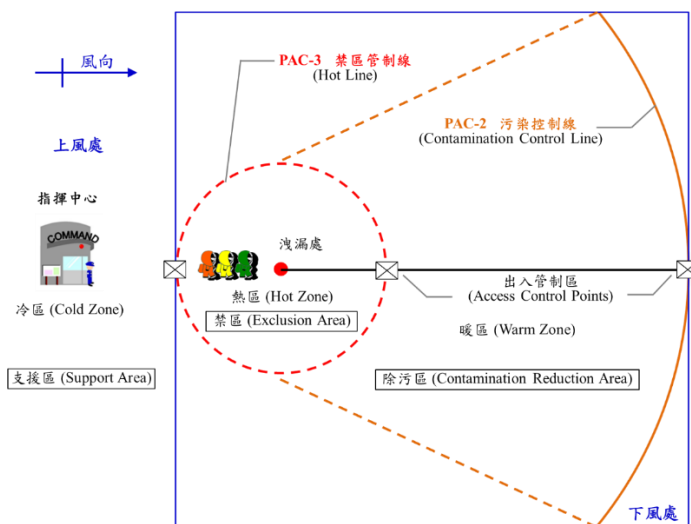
風向

上風處

指揮中心

COMMAND

冷區 (Cold Zone)

支援區 (Support Area)

PAC-3 禁區管制線
(Hot Line)

PAC-2 污染控制線
(Contamination Control Line)

洩漏處

熱區 (Hot Zone)

禁區 (Exclusion Area)

出入管制區
(Access Control Points)

暖區 (Warm Zone)

除污區 (Contamination Reduction Area)

下風處